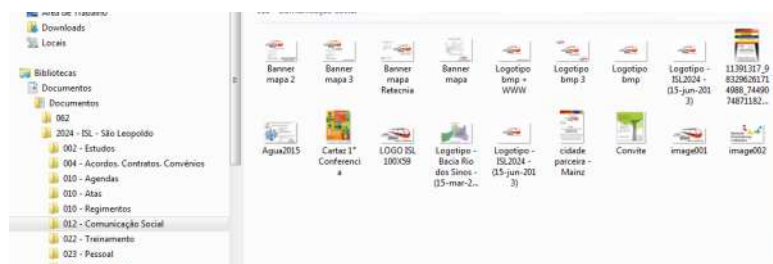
Área de Trabalho
Downloads
Locais

Bibliotecas
Documentos
Documentos
062
2024 - ISL - São Leopoldo
002 - Estudos
004 - Acordos. Contratos. Convênios
010 - Agendas
010 - Atas
010 - Regimentos
012 - Comunicação Social
022 - Treinamento
023 - Pessoal

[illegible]

Banner mapa 2
Banner mapa 3
Banner mapa Retecnia
Banner mapa
Logotipo bmp + WWW
Logotipo bmp 3
Logotipo bmp
Logotipo - ISL2024 - (15-jun-2013)
11391317_98329626171 4988_74490 74871182...
Agua2015
Cartaz 1ª Conferencia
LOGO ISL 100X59
Logotipo - Bacia Rio dos Sinos - (15-mar-2...
Logotipo - ISL2024 - (15-jun-2013)
cidade parceira - Mainz
Convite
image001
image002